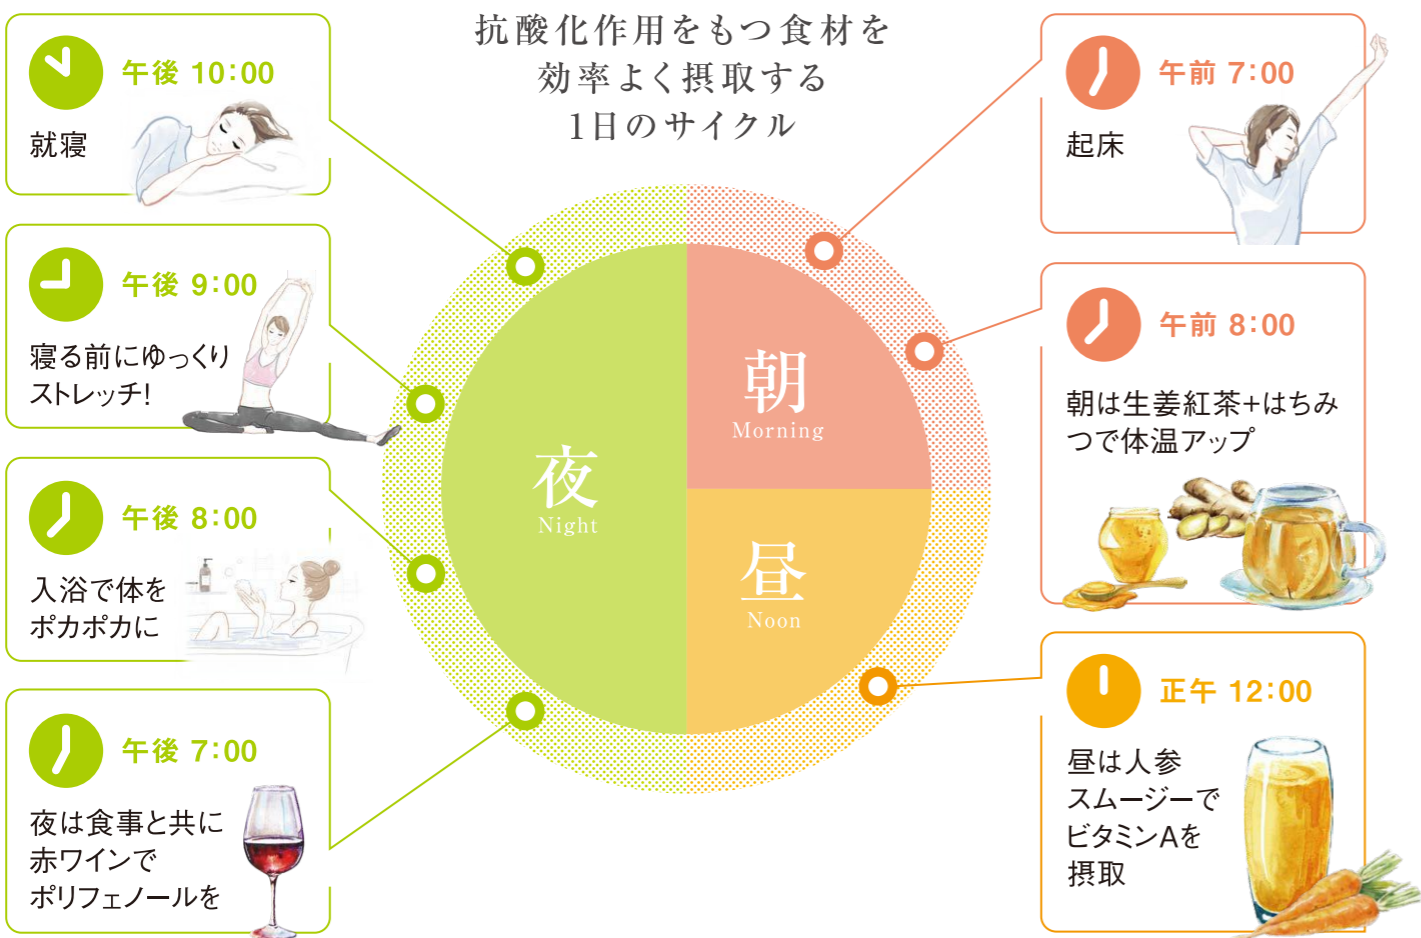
抗酸化作用をもつ食材を
効率よく摂取する
1日のサイクル

午後 10:00
就寝

午後 9:00
寝る前にゆっくりストレッチ!

午後 8:00
入浴で体をポカポカに

午後 7:00
夜は食事と共に赤ワインでポリフェノールを

午前 7:00
起床

午前 8:00
朝は生姜紅茶+はちみつで体温アップ

正午 12:00
昼は人参スムージーでビタミンAを摂取

朝
Morning

夜
Night

昼
Noon